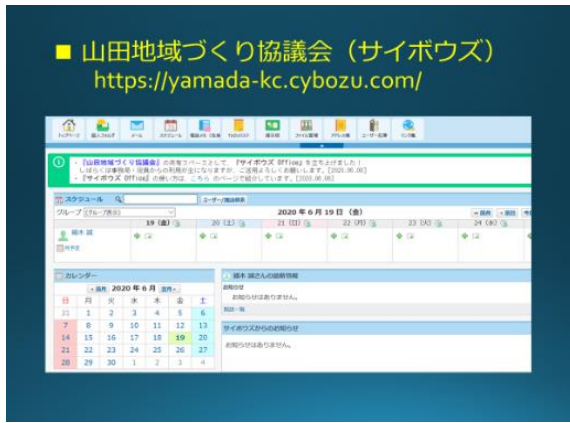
■ 山田地域づくり協議会（サイボウズ）
https://yamada-kc.cybozu.com/

トップページ 個人フォルダ メール スケジュール 電話メモ・伝言 ToDoリスト 掲示板 ファイル管理 アドレス帳 ユーザー名簿 リンク集

・『山田地域づくり協議会』の共有スペースとして、『サイボウズ Office』を立ち上げました！ しばらくは事務局・役員からの利用が主になりますが、ご活用よろしくお願いします。[2020.06.08]
・『サイボウズ Office』の使い方は、こちら のページで紹介しています。[2020.06.08]

スケジュール

グループ [グループ表示]

2020 年 6 月 19 日（金）

19（金） 20（土） 21（日） 22（月） 23（火） 24（水）

橋本 誠

カレンダー

2020 年 6 月

| 日 | 月 | 火 | 水 | 木 | 金 | 土 |
|---|---|---|---|---|---|---|
| 31 | 1 | 2 | 3 | 4 | 5 | 6 |
| 7 | 8 | 9 | 10 | 11 | 12 | 13 |
| 14 | 15 | 16 | 17 | 18 | 19 | 20 |
| 21 | 22 | 23 | 24 | 25 | 26 | 27 |
| 28 | 29 | 30 | 1 | 2 | 3 | 4 |

橋本 誠さんの最新情報

お知らせ
お知らせはありません。

サイボウズからのお知らせ

お知らせはありません。